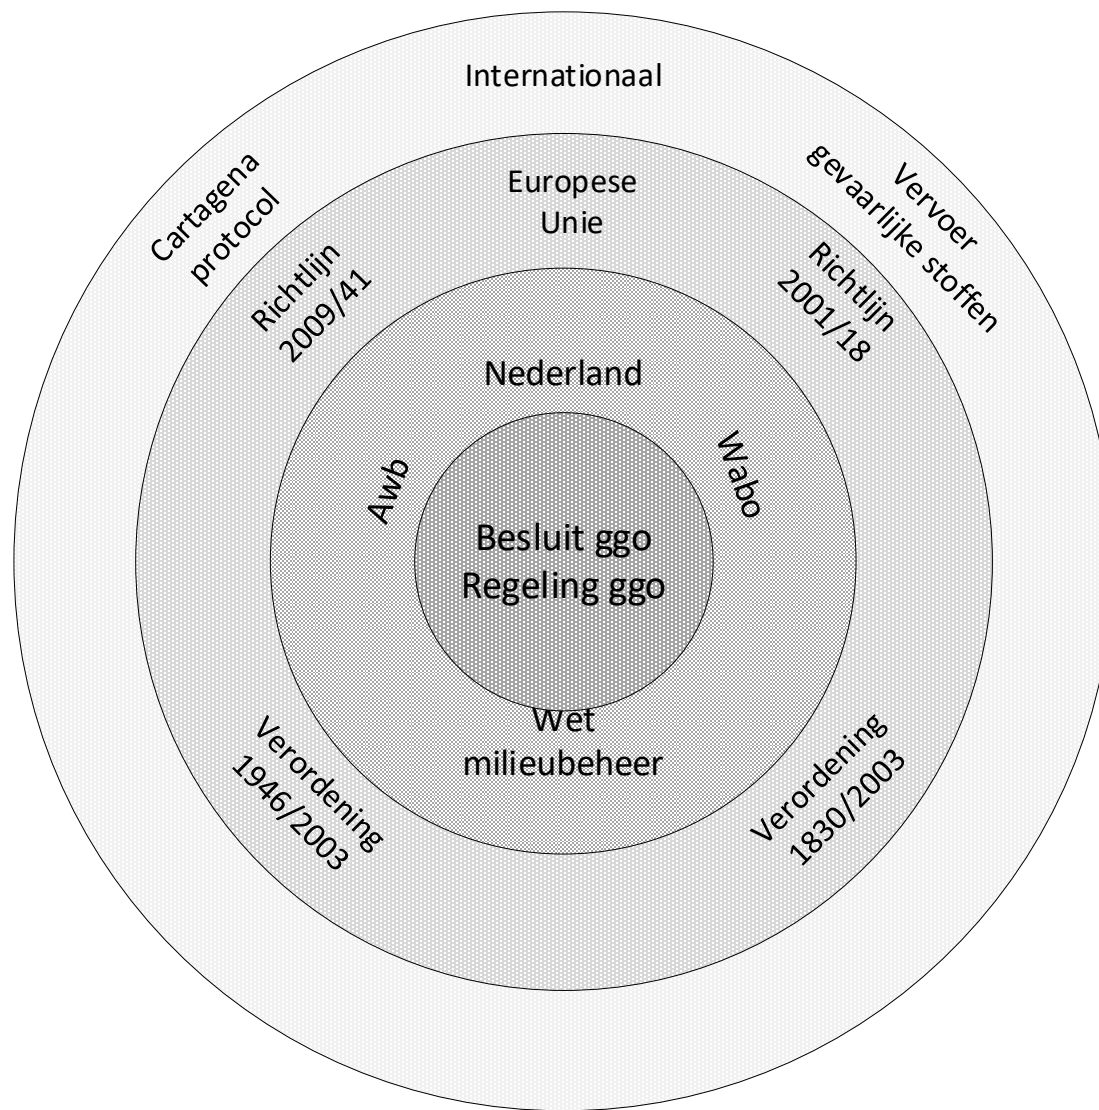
Internationaal

Cartagena protocol

Vervoer gevaarlijke stoffen

Europese Unie

Richtlijn 2009/41

Richtlijn 2001/18

Nederland

Awb

Wabo

Besluit ggo
Regeling ggo

Wet milieubeheer

Verordening 1946/2003

Verordening 1830/2003